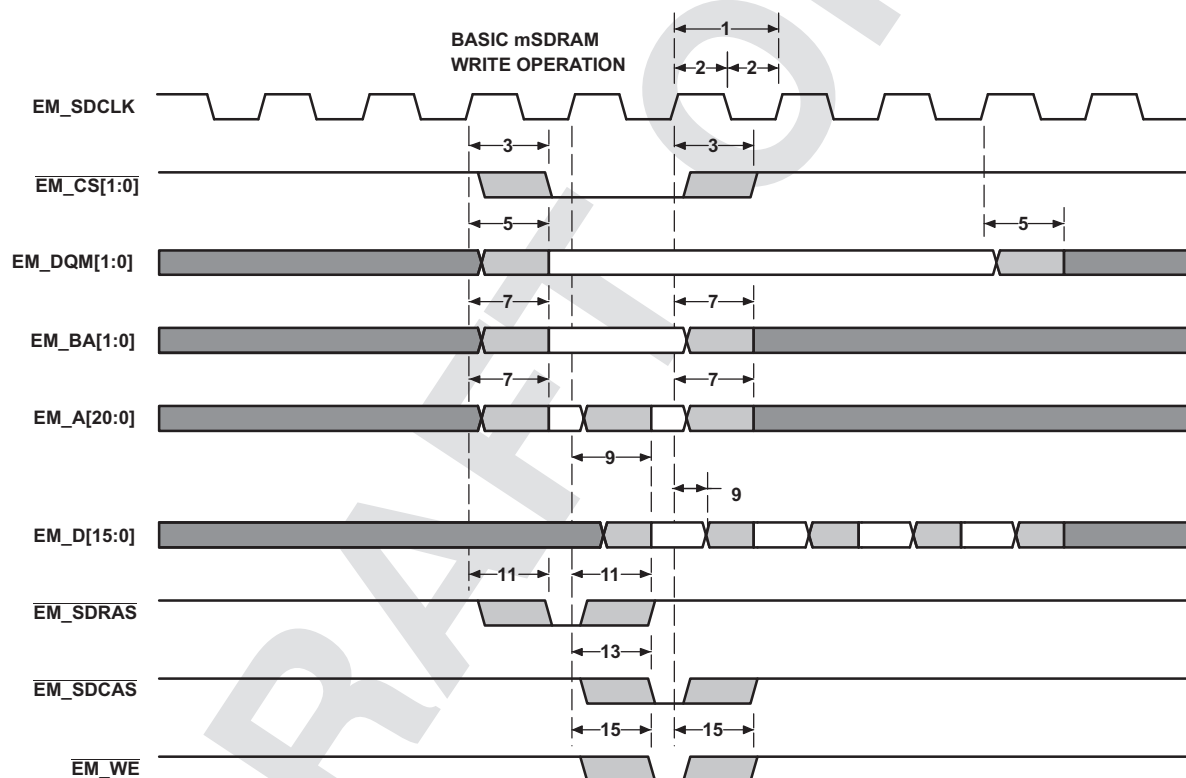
BASIC mSDRAM WRITE OPERATION

1

2

2

EM_SDCLK

3

3

$\overline{\text{EM\_CS[1:0]}}$

5

5

EM_DQM[1:0]

7

7

EM_BA[1:0]

7

7

EM_A[20:0]

9

9

EM_D[15:0]

11

11

$\overline{\text{EM\_SDRAS}}$

13

$\overline{\text{EM\_SDCAS}}$

15

15

$\overline{\text{EM\_WE}}$